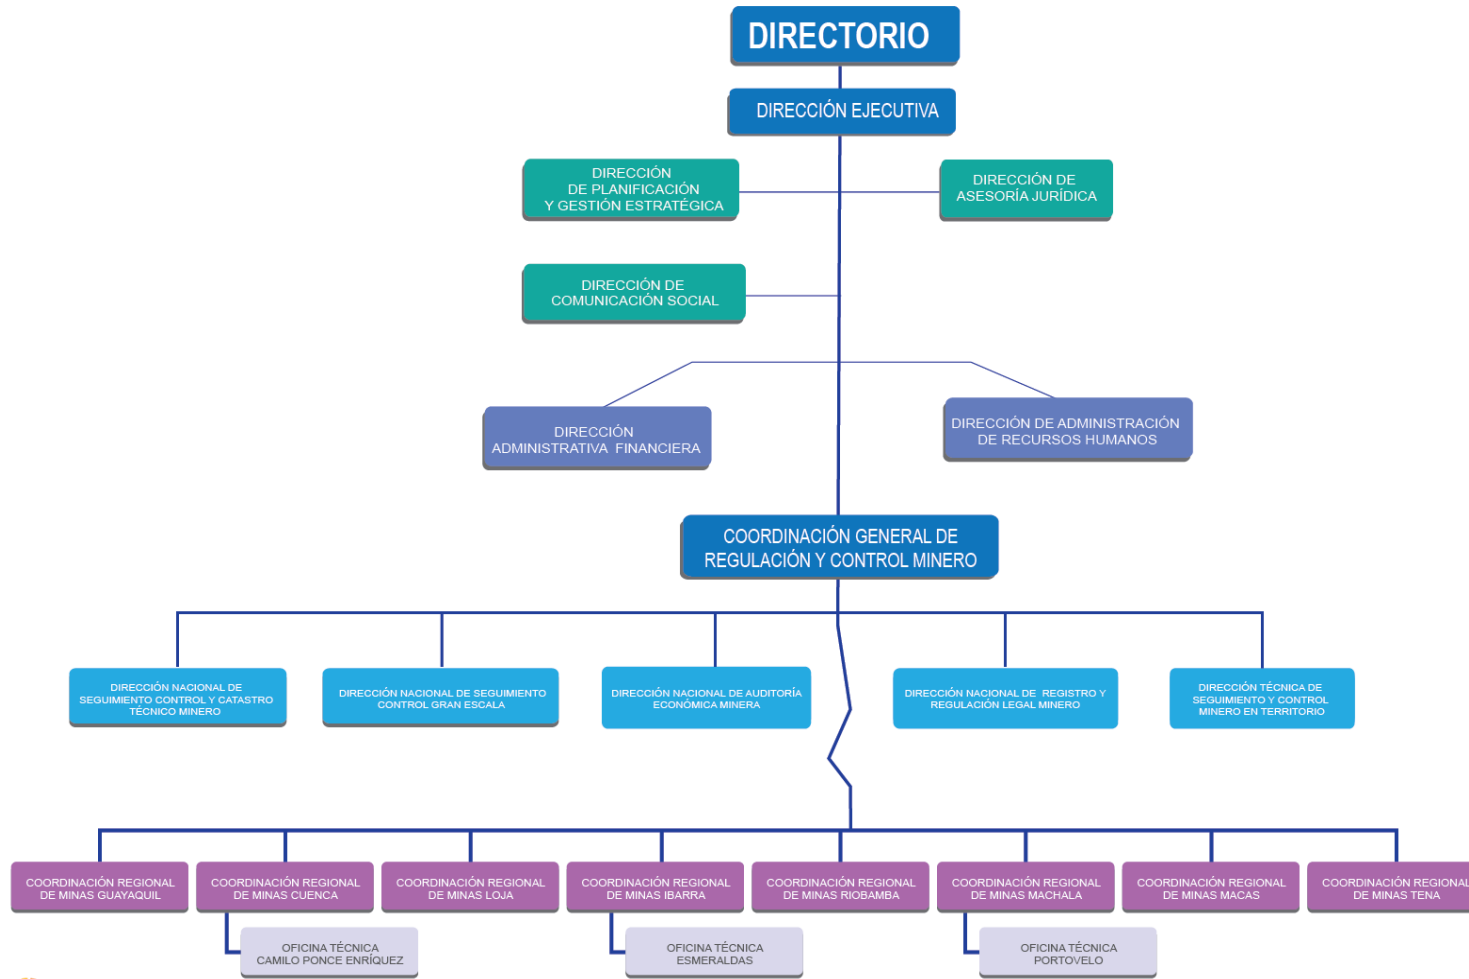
DIRECTORIO

DIRECCIÓN EJECUTIVA

DIRECCIÓN DE PLANIFICACIÓN Y GESTIÓN ESTRATÉGICA

DIRECCIÓN DE ASESORÍA JURÍDICA

DIRECCIÓN DE COMUNICACIÓN SOCIAL

DIRECCIÓN ADMINISTRATIVA FINANCIERA

DIRECCIÓN DE ADMINISTRACIÓN DE RECURSOS HUMANOS

COORDINACIÓN GENERAL DE REGULACIÓN Y CONTROL MINERO

DIRECCIÓN NACIONAL DE SEGUIMIENTO CONTROL Y CATASTRO TÉCNICO MINERO

DIRECCIÓN NACIONAL DE SEGUIMIENTO CONTROL GRAN ESCALA

DIRECCIÓN NACIONAL DE AUDITORÍA ECONÓMICA MINERA

DIRECCIÓN NACIONAL DE REGISTRO Y REGULACIÓN LEGAL MINERO

DIRECCIÓN TÉCNICA DE SEGUIMIENTO Y CONTROL MINERO EN TERRITORIO

COORDINACIÓN REGIONAL DE MINAS GUAYAQUIL

COORDINACIÓN REGIONAL DE MINAS CUENCA

COORDINACIÓN REGIONAL DE MINAS LOJA

COORDINACIÓN REGIONAL DE MINAS IBARRA

COORDINACIÓN REGIONAL DE MINAS RIOBAMBA

COORDINACIÓN REGIONAL DE MINAS MACHALA

COORDINACIÓN REGIONAL DE MINAS MACAS

COORDINACIÓN REGIONAL DE MINAS TENA

OFICINA TÉCNICA CAMILO PONCE ENRÍQUEZ

OFICINA TÉCNICA ESMERALDAS

OFICINA TÉCNICA PORTOVELO